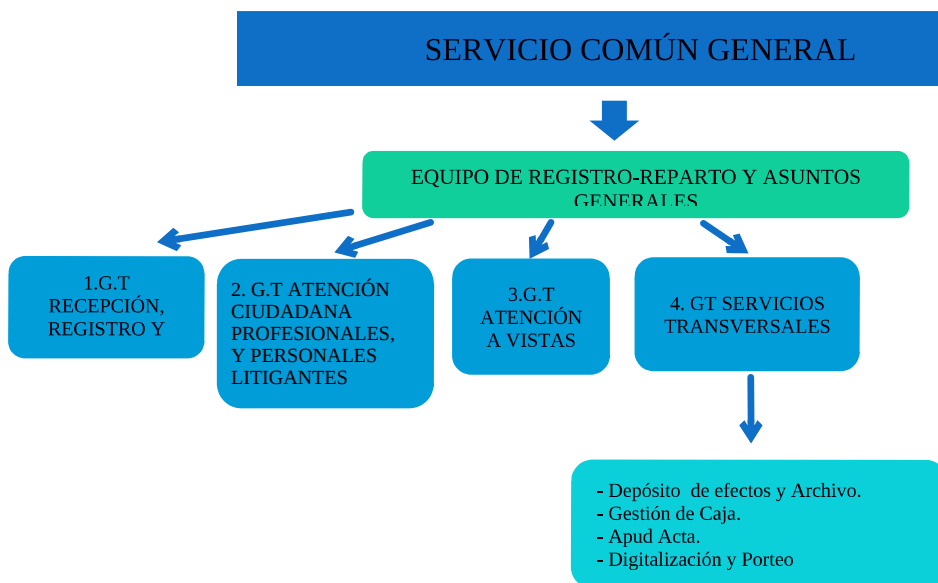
SERVICIO COMÚN GENERAL

EQUIPO DE REGISTRO-REPARTO Y ASUNTOS GENERALES

1.G.T RECEPCIÓN, REGISTRO Y

2. G.T ATENCIÓN CIUDADANA PROFESIONALES, Y PERSONALES LITIGANTES

3.G.T ATENCIÓN A VISTAS

4. GT SERVICIOS TRANSVERSALES

- Depósito de efectos y Archivo.
- Gestión de Caja.
- Apud Acta.
- Digitalización y Porteo